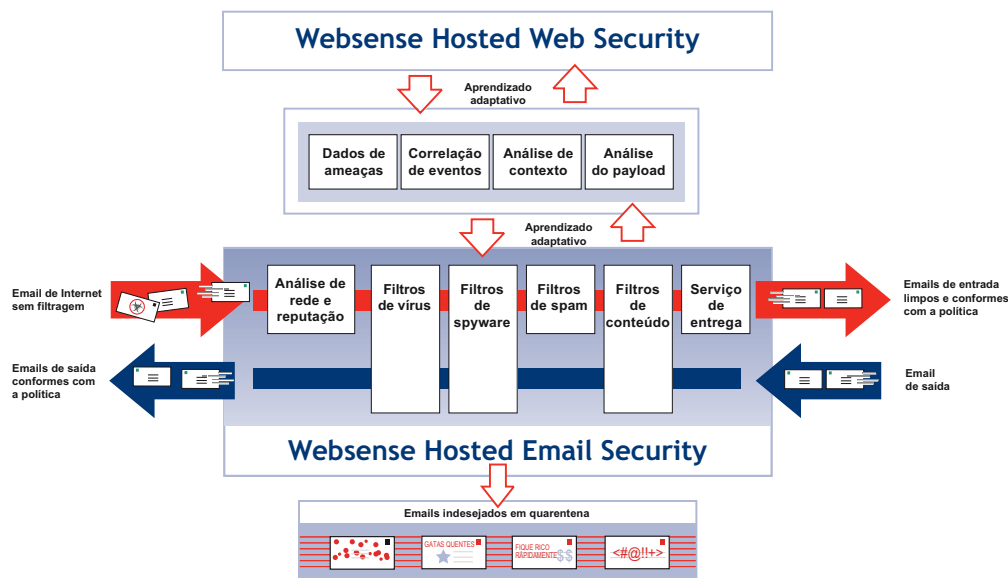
Websense Hosted Web Security

Aprendizado adaptativo

Dados de ameaças

Correlação de eventos

Análise de contexto

Análise do payload

Aprendizado adaptativo

Email de Internet sem filtragem

Análise de rede e reputação

Filtros de vírus

Filtros de spyware

Filtros de spam

Filtros de conteúdo

Serviço de entrega

Emails de entrada limpos e conformes com a política

Emails de saída conformes com a política

Email de saída

Websense Hosted Email Security

Emails indesejados em quarentena

GATAS QUENTES

FIQUE RICO RAPIDAMENTE $$

<#@!!+>